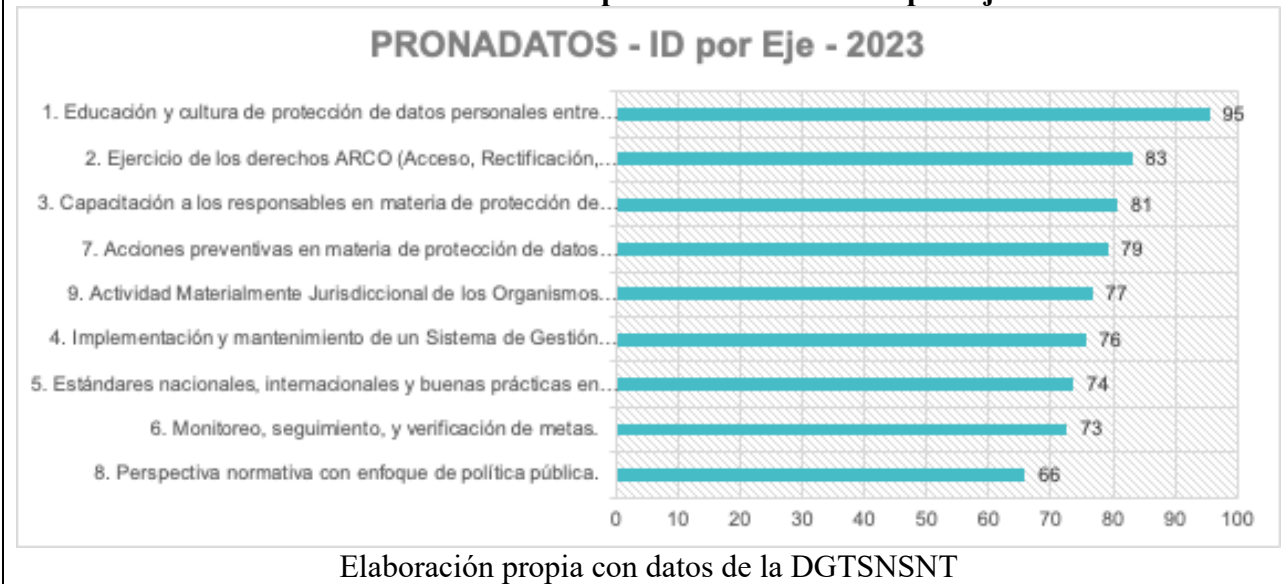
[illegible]

PRONADATOS - ID por Eje - 2023

1. Educación y cultura de protección de datos personales entre...
2. Ejercicio de los derechos ARCO (Acceso, Rectificación,...
3. Capacitación a los responsables en materia de protección de...
7. Acciones preventivas en materia de protección de datos...
9. Actividad Materialmente Jurisdiccional de los Organismos...
4. Implementación y mantenimiento de un Sistema de Gestión...
5. Estándares nacionales, internacionales y buenas prácticas en...
6. Monitoreo, seguimiento, y verificación de metas.
8. Perspectiva normativa con enfoque de política pública.

95
83
81
79
77
76
74
73
66

0 10 20 30 40 50 60 70 80 90 100

Elaboración propia con datos de la DGTSNSNT